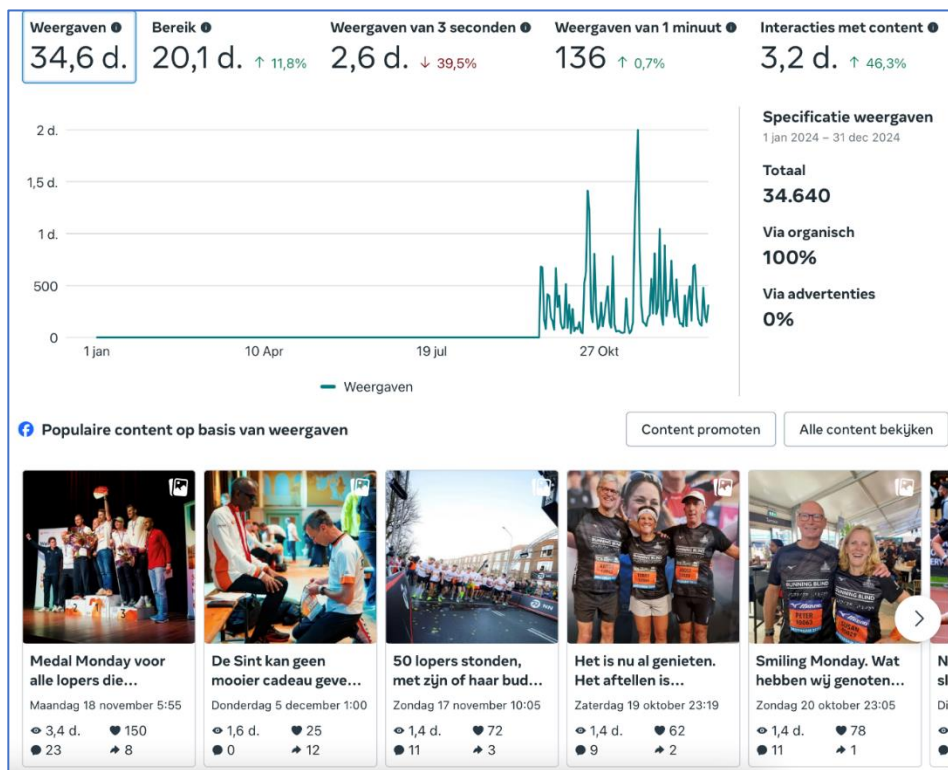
Weergaven
34,6 d.

Bereik
20,1 d. ↑ 11,8%

Weergaven van 3 seconden
2,6 d. ↓ 39,5%

Weergaven van 1 minuut
136 ↑ 0,7%

Interacties met content
3,2 d. ↑ 46,3%

2 d.
1,5 d.
1 d.
500
0
1 jan
10 Apr
19 jul
27 Okt

Weergaven

Specificatie weergaven
1 jan 2024 – 31 dec 2024

Totaal
34.640

Via organisch
100%

Via advertenties
0%

Populaire content op basis van weergaven

Content promoten

Alle content bekijken

Medal Monday voor alle lopers die...
Maandag 18 november 5:55
3,4 d. 150
23 8

De Sint kan geen mooier cadeau geve...
Donderdag 5 december 1:00
1,6 d. 25
0 12

50 lopers stonden, met zijn of haar bud...
Zondag 17 november 10:05
1,4 d. 72
11 3

Het is nu al genieten. Het aftellen is...
Zaterdag 19 oktober 23:19
1,4 d. 62
9 2

Smiling Monday. Wat hebben wij genoten...
Zondag 20 oktober 23:05
1,4 d. 78
11 1

N
sl
Di